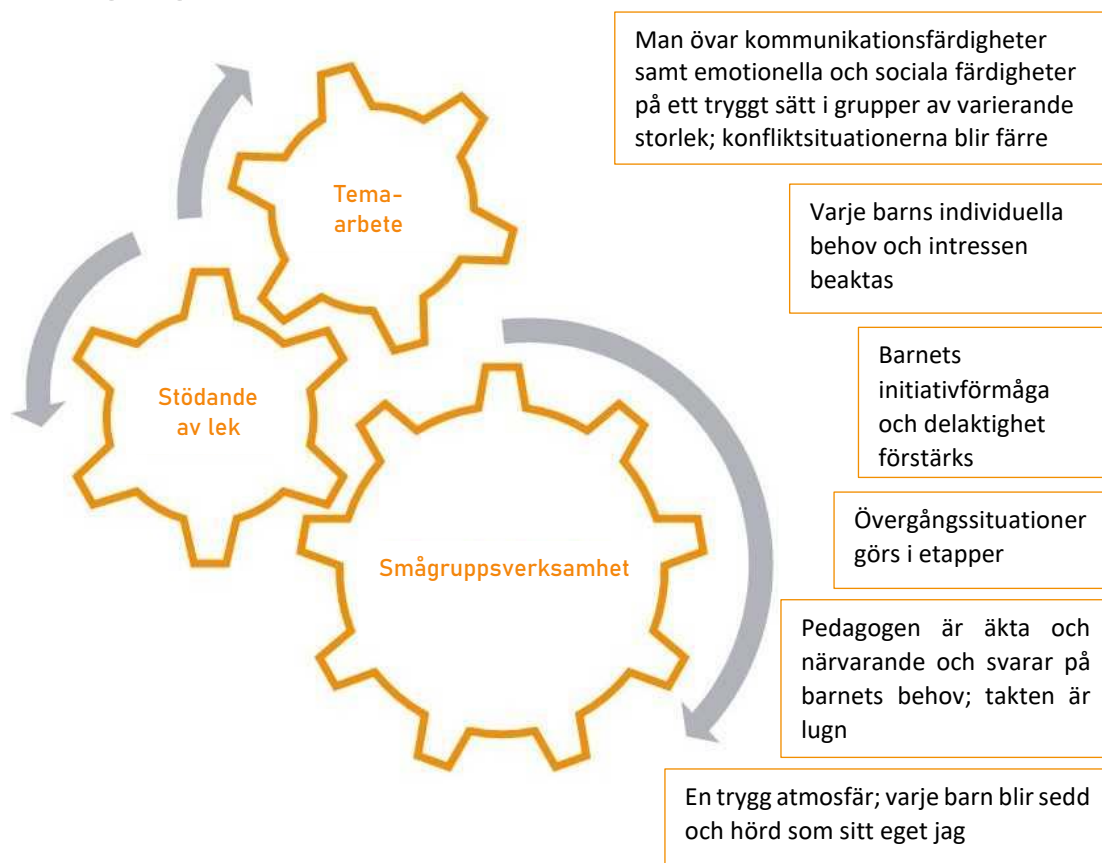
Tema-
arbete

Stödande av lek

Smågruppsverksamhet

Man övar kommunikationsfärdigheter samt emotionella och sociala färdigheter på ett tryggt sätt i grupper av varierande storlek; konfliktsituationerna blir färre

Varje barns individuella behov och intressen beaktas

Barnets initiativförmåga och delaktighet förstärks

Övergångssituationer görs i etapper

Pedagogen är äkta och närvarande och svarar på barnets behov; takten är lugn

En trygg atmosfär; varje barn blir sedd och hörd som sitt eget jag